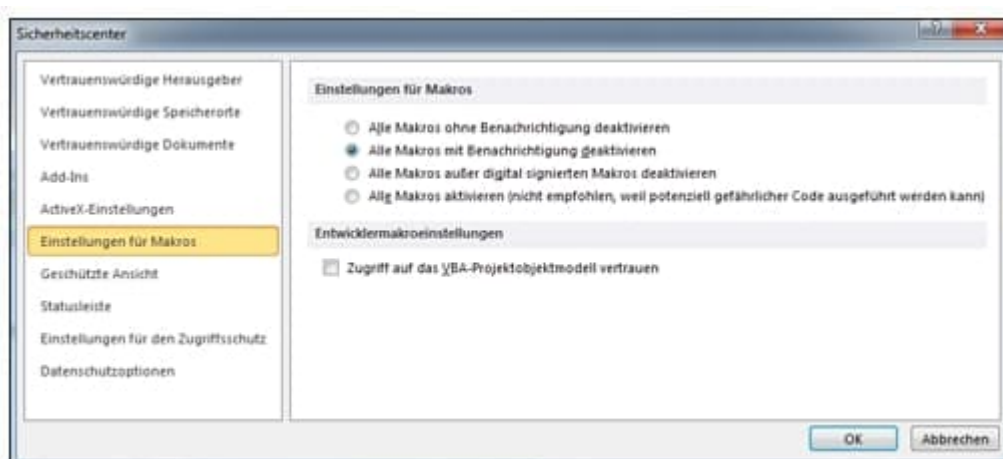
Sicherheitscenter

?

Vertrauenswürdige Herausgeber
Vertrauenswürdige Speicherorte
Vertrauenswürdige Dokumente
Add-Ins
ActiveX-Einstellungen
Einstellungen für Makros
Geschützte Ansicht
Statusleiste
Einstellungen für den Zugriffsschutz
Datenschutzoptionen

Einstellungen für Makros

Alle Makros ohne Benachrichtigung deaktivieren
Alle Makros mit Benachrichtigung deaktivieren
Alle Makros außer digital signierten Makros deaktivieren
Alle Makros aktivieren (nicht empfohlen, weil potenziell gefährlicher Code ausgeführt werden kann)

Entwicklermakroeinstellungen

Zugriff auf das VBA-Projektobjektmodell vertrauen

OK
Abbrechen